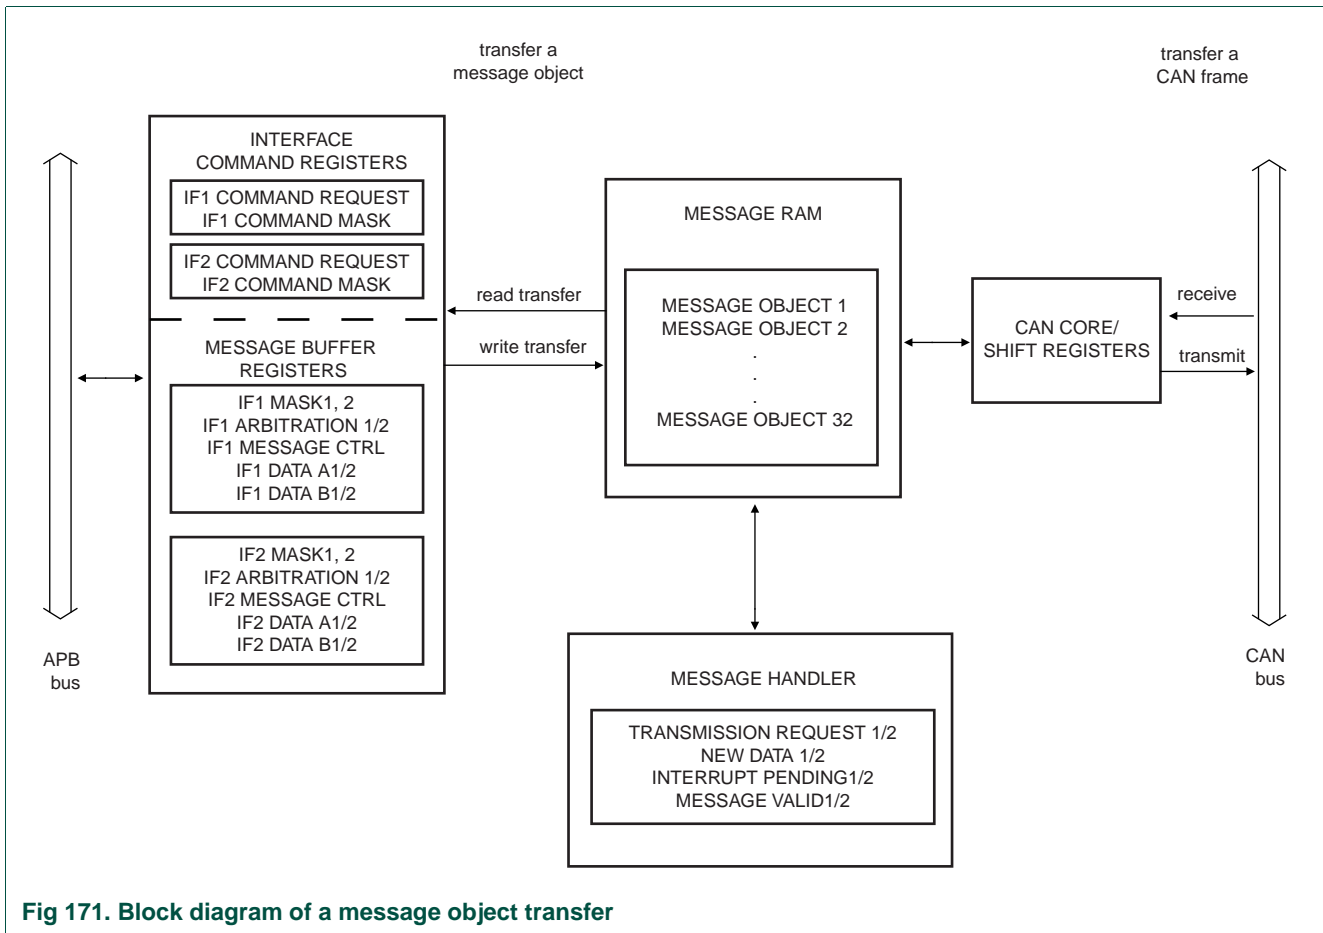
transfer a message object

transfer a CAN frame

INTERFACE COMMAND REGISTERS

IF1 COMMAND REQUEST
IF1 COMMAND MASK

IF2 COMMAND REQUEST
IF2 COMMAND MASK

MESSAGE BUFFER REGISTERS

IF1 MASK1, 2
IF1 ARBITRATION 1/2
IF1 MESSAGE CTRL
IF1 DATA A1/2
IF1 DATA B1/2

IF2 MASK1, 2
IF2 ARBITRATION 1/2
IF2 MESSAGE CTRL
IF2 DATA A1/2
IF2 DATA B1/2

APB bus

read transfer

write transfer

MESSAGE RAM

MESSAGE OBJECT 1
MESSAGE OBJECT 2
.
.
.
MESSAGE OBJECT 32

CAN CORE/
SHIFT REGISTERS

receive

transmit

CAN bus

MESSAGE HANDLER

TRANSMISSION REQUEST 1/2
NEW DATA 1/2
INTERRUPT PENDING1/2
MESSAGE VALID1/2

Fig 171. Block diagram of a message object transfer